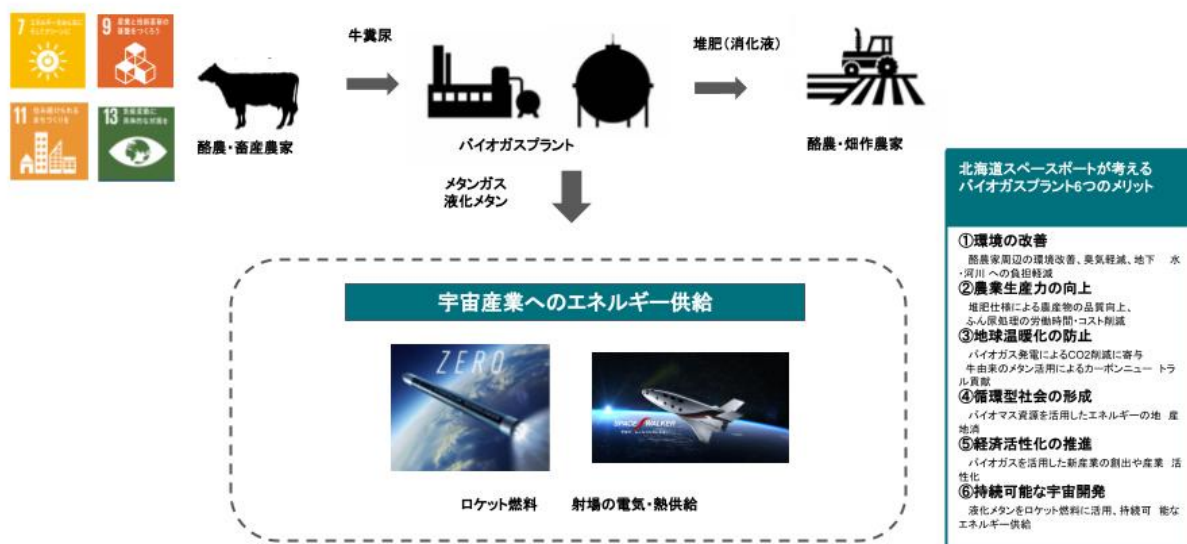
7 エネルギーをみんなに そしてクリーンに

9 産業と技術革新の基盤をつくろう

11 住み続けられるまちづくりを

13 気候変動に具体的な対策を

酪農・畜産農家

牛糞尿

バイオガスプラント

堆肥（消化液）

酪農・畑作農家

メタンガス
液化メタン

宇宙産業へのエネルギー供給

ZERO

SPACE WALKER

ロケット燃料　射場の電気・熱供給

北海道スペースポートが考える
バイオガスプラント6つのメリット

①環境の改善
酪農家周辺の環境改善、臭気軽減、地下水・河川への負担軽減

②農業生産力の向上
堆肥仕様による農作物の品質向上、ふん尿処理の労働時間・コスト削減

③地球温暖化の防止
バイオガス発電によるCO2削減に寄与
牛由来のメタン活用によるカーボンニュートラル貢献

④循環型社会の形成
バイオマス資源を活用したエネルギーの地産地消

⑤経済活性化の推進
バイオガスを活用した新産業の創出や産業活性化

⑥持続可能な宇宙開発
液化メタンをロケット燃料に活用、持続可能なエネルギー供給